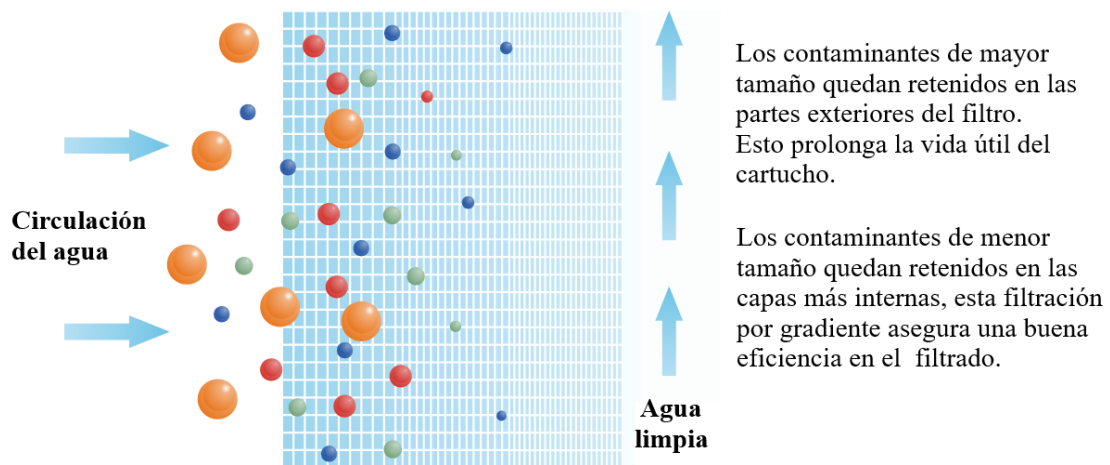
Circulación del agua

Agua limpia

Los contaminantes de mayor tamaño quedan retenidos en las partes exteriores del filtro. Esto prolonga la vida útil del cartucho.

Los contaminantes de menor tamaño quedan retenidos en las capas más internas, esta filtración por gradiente asegura una buena eficiencia en el filtrado.